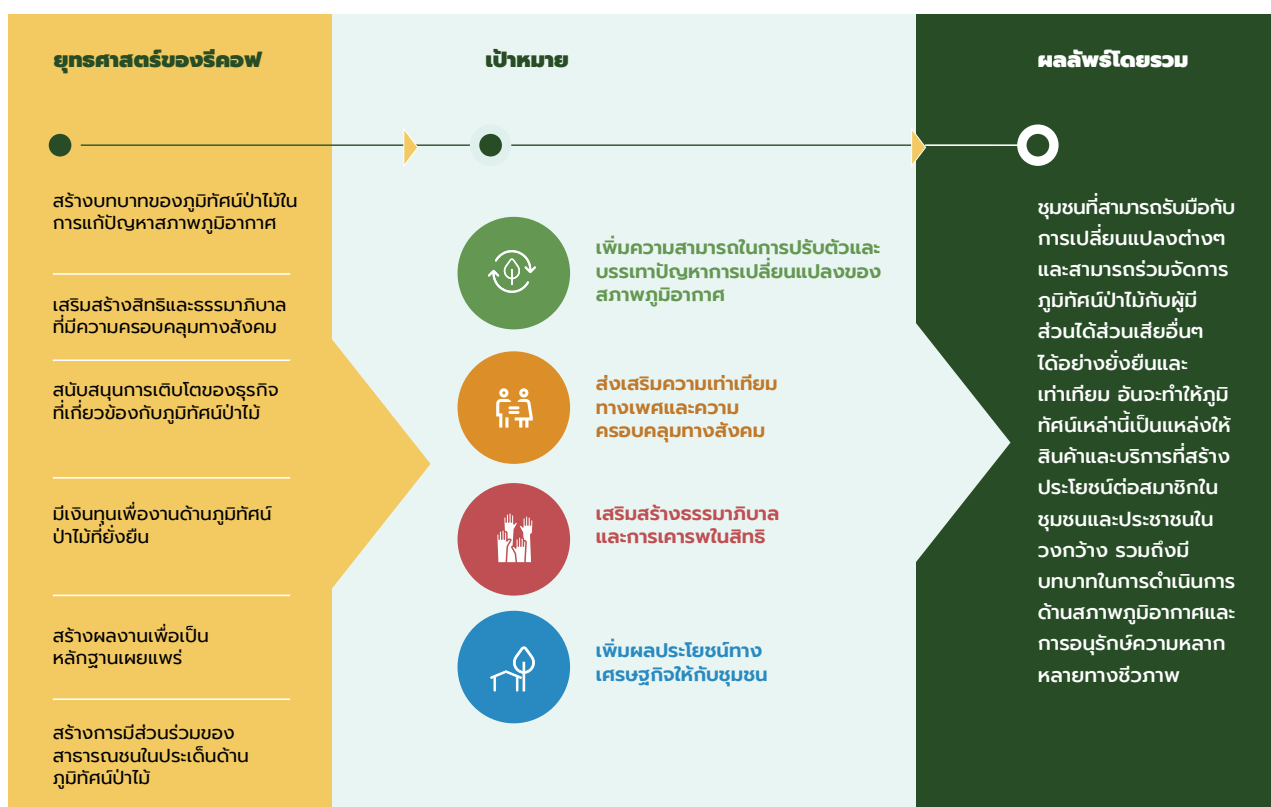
ยุทธศาสตร์ของรีคอฟ

เป้าหมาย

ผลลัพธ์โดยรวม

สร้างบทบาทของภูมิทัศน์ป่าไม้ในการแก้ปัญหาสภาพภูมิอากาศ

เสริมสร้างสิทธิและธรรมาภิบาลที่มีความครอบคลุมทางสังคม

สนับสนุนการเติบโตของธุรกิจที่เกี่ยวข้องกับภูมิทัศน์ป่าไม้

มีเงินทุนเพื่องานด้านภูมิทัศน์ป่าไม้ที่ยั่งยืน

สร้างผลงานเพื่อเป็นหลักฐานเผยแพร่

สร้างการมีส่วนร่วมของสาธารณชนในประเด็นด้านภูมิทัศน์ป่าไม้

เพิ่มความสามารถในการปรับตัวและบรรเทาปัญหาการเปลี่ยนแปลงของสภาพภูมิอากาศ

ส่งเสริมความเท่าเทียมทางเพศและความครอบคลุมทางสังคม

เสริมสร้างธรรมาภิบาลและการเคารพในสิทธิ

เพิ่มผลประโยชน์ทางเศรษฐกิจให้กับชุมชน

ชุมชนที่สามารถรับมือกับการเปลี่ยนแปลงต่างๆ และสามารถร่วมจัดการภูมิทัศน์ป่าไม้กับผู้มีส่วนได้ส่วนเสียอื่นๆ ได้อย่างยั่งยืนและเท่าเทียม อันจะทำให้ภูมิทัศน์เหล่านี้เป็นแหล่งให้สินค้าและบริการที่สร้างประโยชน์ต่อสมาชิกในชุมชนและประชาชนในวงกว้าง รวมถึงมีบทบาทในการดำเนินการด้านสภาพภูมิอากาศและการอนุรักษ์ความหลากหลายทางชีวภาพ